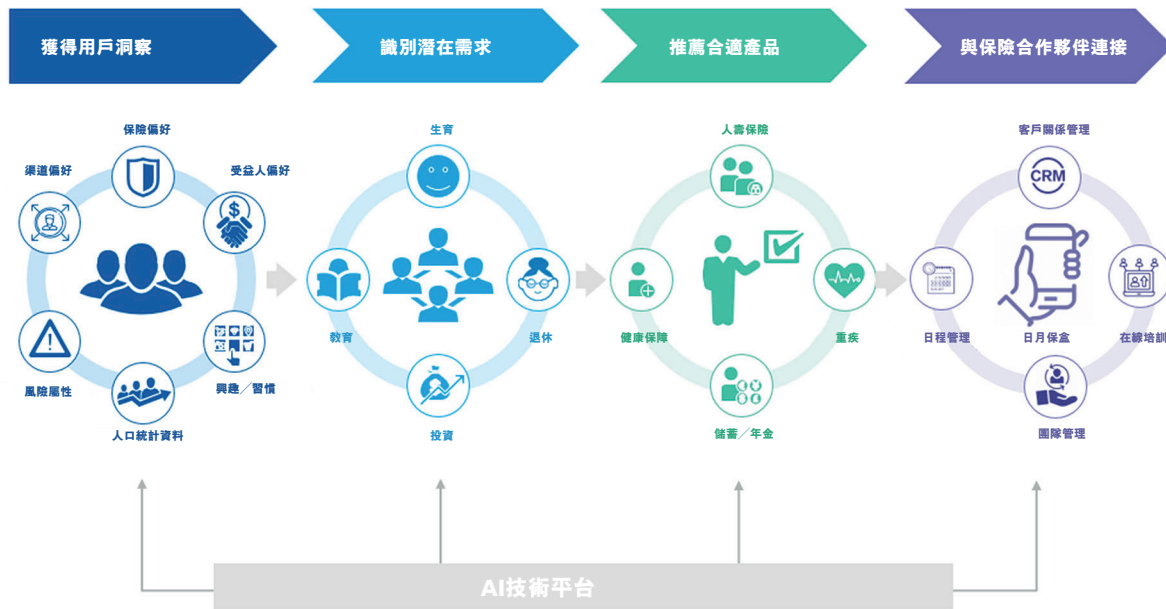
獲得用戶洞察

識別潛在需求

推薦合適產品

與保險合作夥伴連接

保險偏好

渠道偏好

受益人偏好

風險屬性

興趣／習慣

人口統計資料

生育

教育

退休

投資

人壽保險

健康保障

重疾

儲蓄／年金

客戶關係管理

CRM

日程管理

日月保盒

在線培訓

團隊管理

AI技術平台